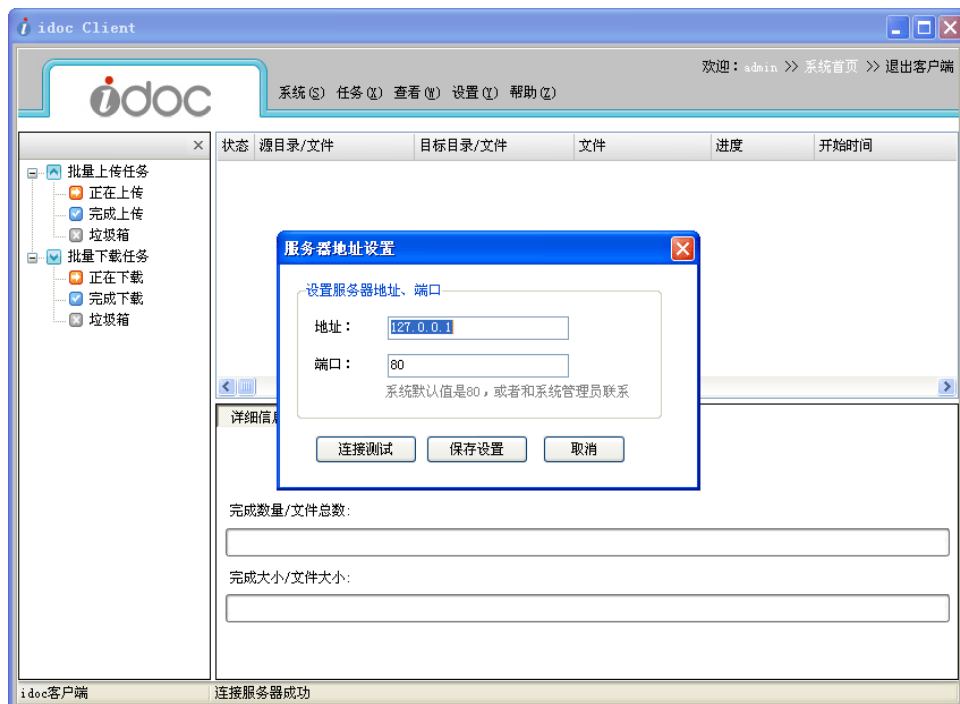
idoc Client

idoc

系统(S) 任务(X) 查看(W) 设置(Y) 帮助(Z)

欢迎：admin >> 系统首页 >> 退出客户端

×

批量上传任务
正在上传
完成上传
垃圾箱
批量下载任务
正在下载
完成下载
垃圾箱

| 状态 | 源目录/文件 | 目标目录/文件 | 文件 | 进度 | 开始时间 |
|---|---|---|---|---|---|

详细信息

服务器地址设置

设置服务器地址、端口

地址： 127.0.0.1

端口： 80

系统默认值是80，或者和系统管理员联系

连接测试 保存设置 取消

完成数量/文件总数:

完成大小/文件大小:

idoc客户端 连接服务器成功